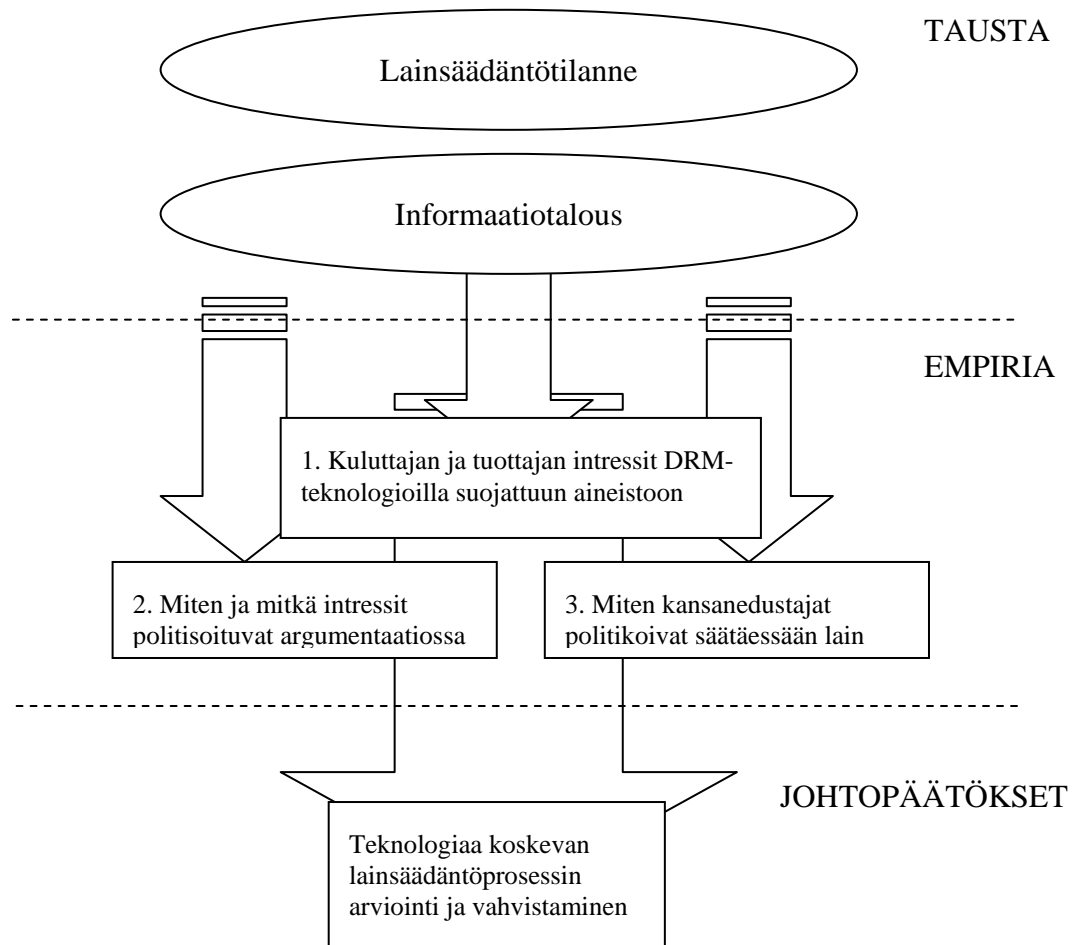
TAUSTA

Lainsäädäntötilanne

Informaatiotalous

EMPIRIA

1. Kuluttajan ja tuottajan intressit DRM-teknologioilla suojattuun aineistoon

2. Miten ja mitkä intressit politisoituvat argumentaatiossa

3. Miten kansanedustajat politikoivat säätäessään lain

JOHTOPÄÄTÖKSET

Teknologiaa koskevan lainsäädäntöprosessin arviointi ja vahvistaminen